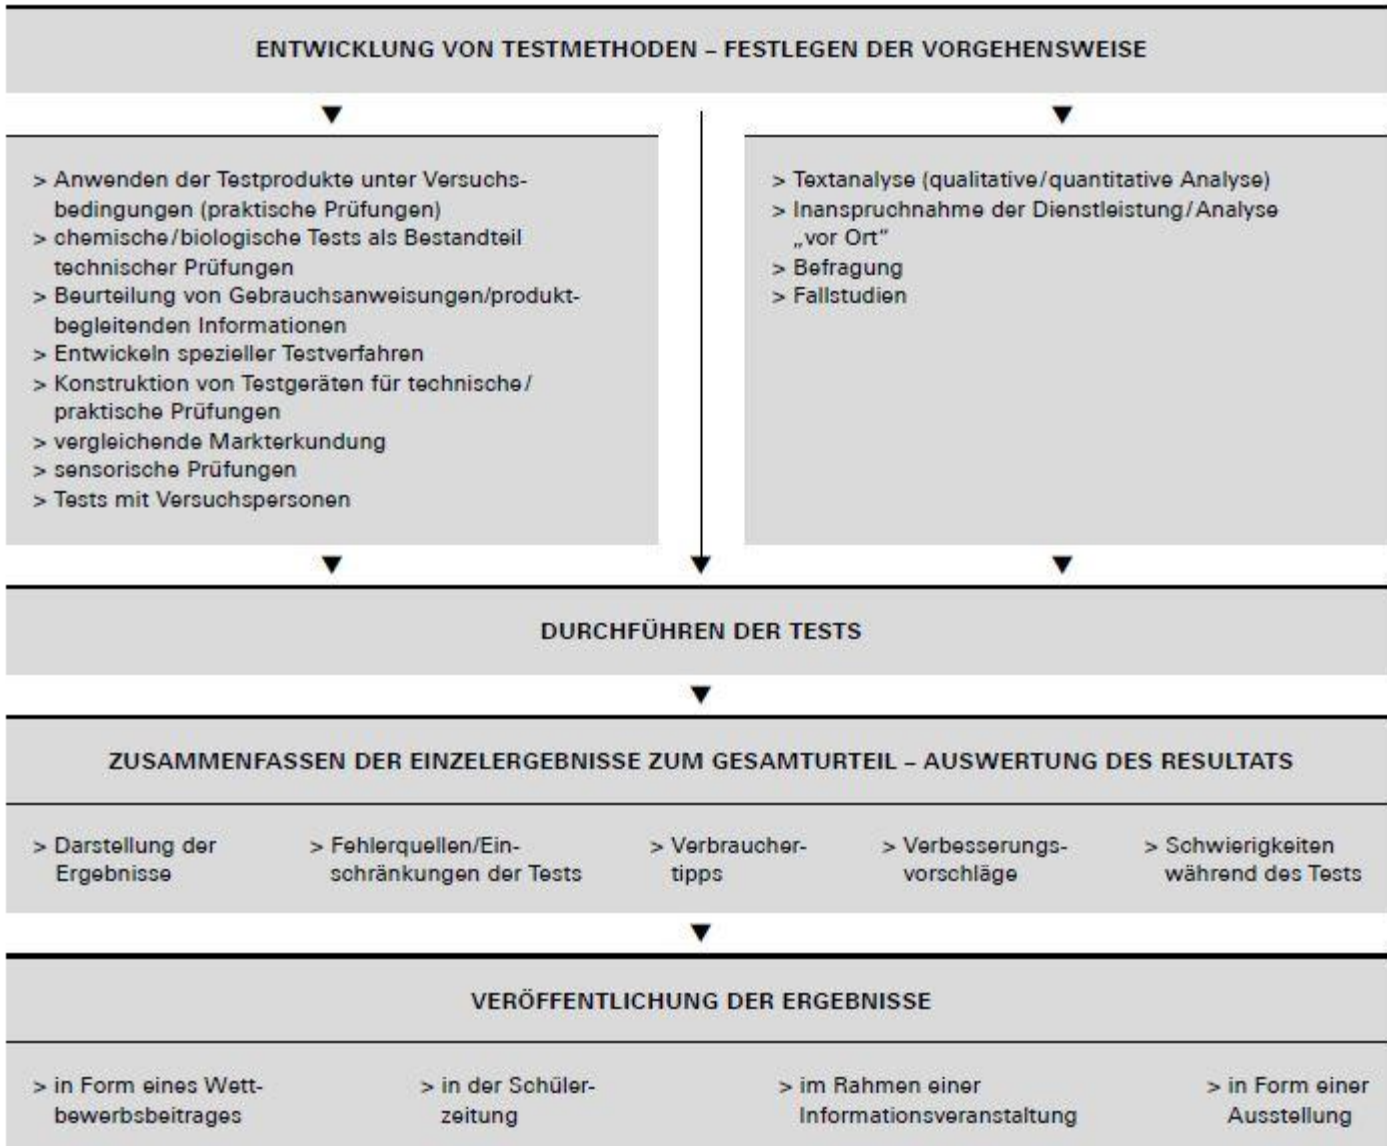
ENTWICKLUNG VON TESTMETHODEN – FESTLEGEN DER VORGEHENSWEISE

> Anwenden der Testprodukte unter Versuchsbedingungen (praktische Prüfungen)
> chemische/biologische Tests als Bestandteil technischer Prüfungen
> Beurteilung von Gebrauchsanweisungen/produktbegleitenden Informationen
> Entwickeln spezieller Testverfahren
> Konstruktion von Testgeräten für technische/praktische Prüfungen
> vergleichende Markterkundung
> sensorische Prüfungen
> Tests mit Versuchspersonen

> Textanalyse (qualitative/quantitative Analyse)
> Inanspruchnahme der Dienstleistung/Analyse „vor Ort"
> Befragung
> Fallstudien

DURCHFÜHREN DER TESTS

ZUSAMMENFASSEN DER EINZELERGEBNISSE ZUM GESAMTURTEIL – AUSWERTUNG DES RESULTATS

> Darstellung der Ergebnisse
> Fehlerquellen/Einschränkungen der Tests
> Verbrauchertipps
> Verbesserungsvorschläge
> Schwierigkeiten während des Tests

VERÖFFENTLICHUNG DER ERGEBNISSE

> in Form eines Wettbewerbsbeitrages
> in der Schülerzeitung
> im Rahmen einer Informationsveranstaltung
> in Form einer Ausstellung